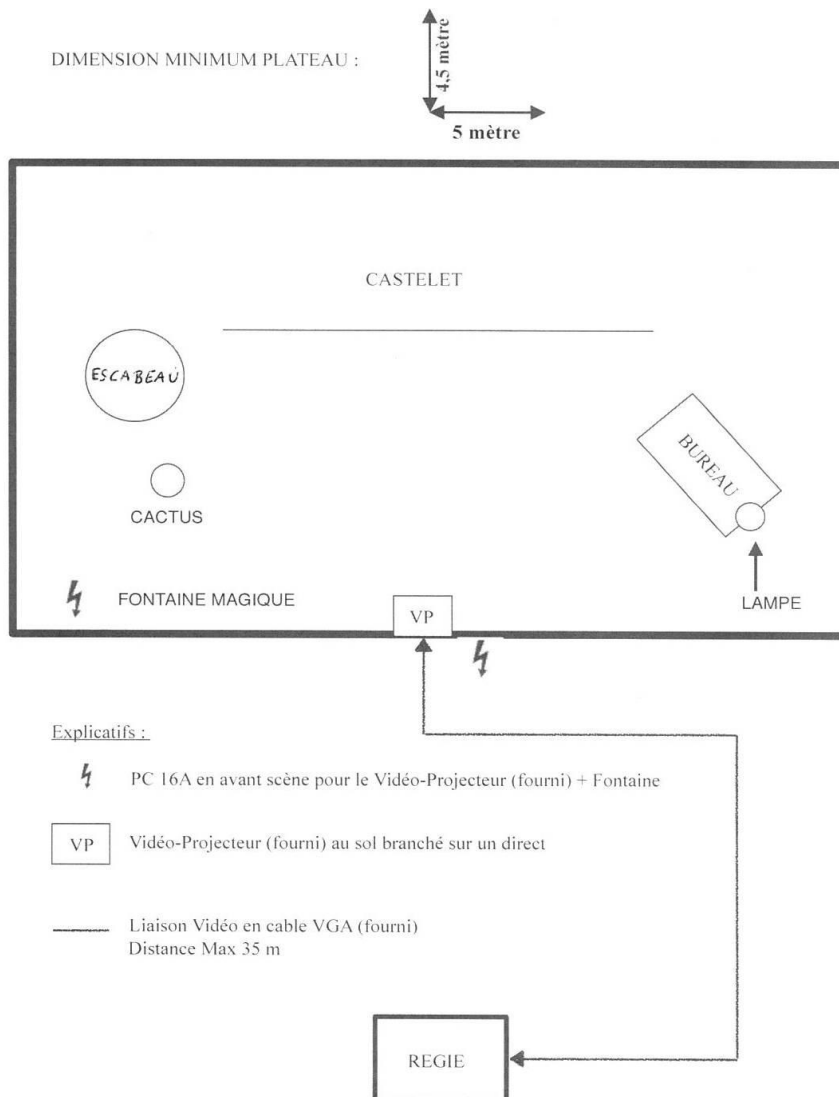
DIMENSION MINIMUM PLATEAU :

4,5 mètre

5 mètre

CASTELET

ESCABEAU

BUREAU

CACTUS

FONTAINE MAGIQUE

VP

LAMPE

Explicatifs :

PC 16A en avant scène pour le Vidéo-Projecteur (fourni) + Fontaine

VP Vidéo-Projecteur (fourni) au sol branché sur un direct

Liaison Vidéo en cable VGA (fourni)
Distance Max 35 m

REGIE